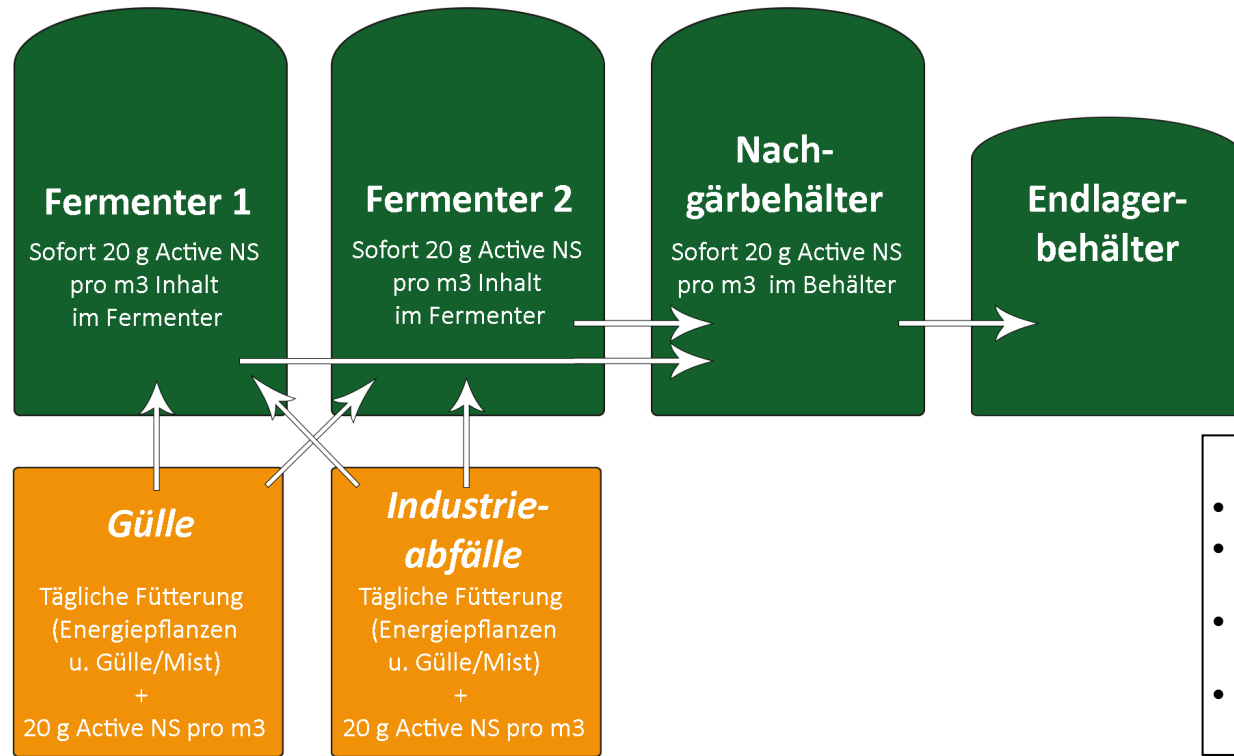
Fermenter 1
Sofort 20 g Active NS pro m3 Inhalt im Fermenter

Fermenter 2
Sofort 20 g Active NS pro m3 Inhalt im Fermenter

Nachgärbehälter
Sofort 20 g Active NS pro m3 im Behälter

Endlagerbehälter

Gülle
Tägliche Fütterung (Energiepflanzen u. Gülle/Mist) + 20 g Active NS pro m3

Industrieabfälle
Tägliche Fütterung (Energiepflanzen u. Gülle/Mist) + 20 g Active NS pro m3

•
•
•
•